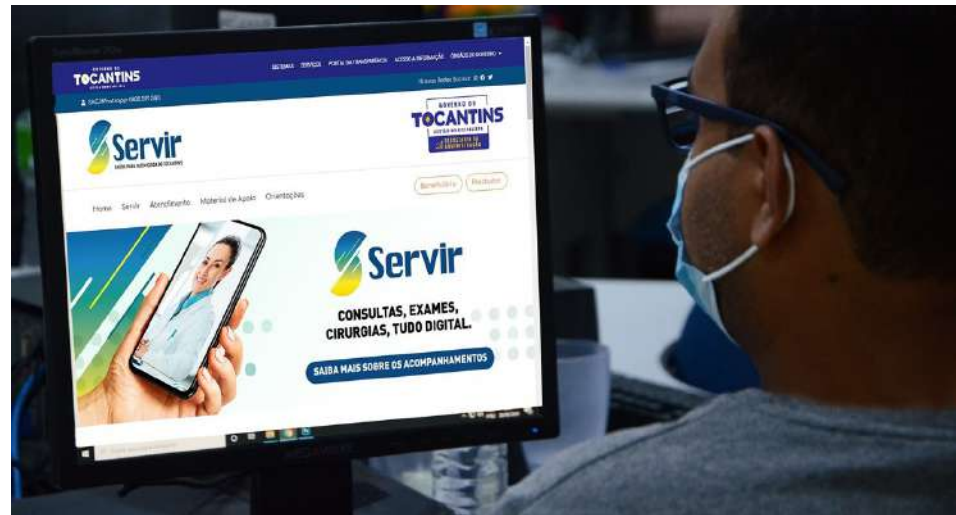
GOVERNO DO
TOCANTINS

SISTEMAS SERVIÇOS PORTAL DA TRANSPARÊNCIA ACESSO À INFORMAÇÃO ÓRGÃOS DO GOVERNO

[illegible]

GOVERNO DO
TOCANTINS

Servir

Beneficiário Prestador

Home Servir Atendimento Material de Apoio Orientações

Servir

CONSULTAS, EXAMES, CIRURGIAS, TUDO DIGITAL.

SAIBA MAIS SOBRE OS ACOMPANHAMENTOS